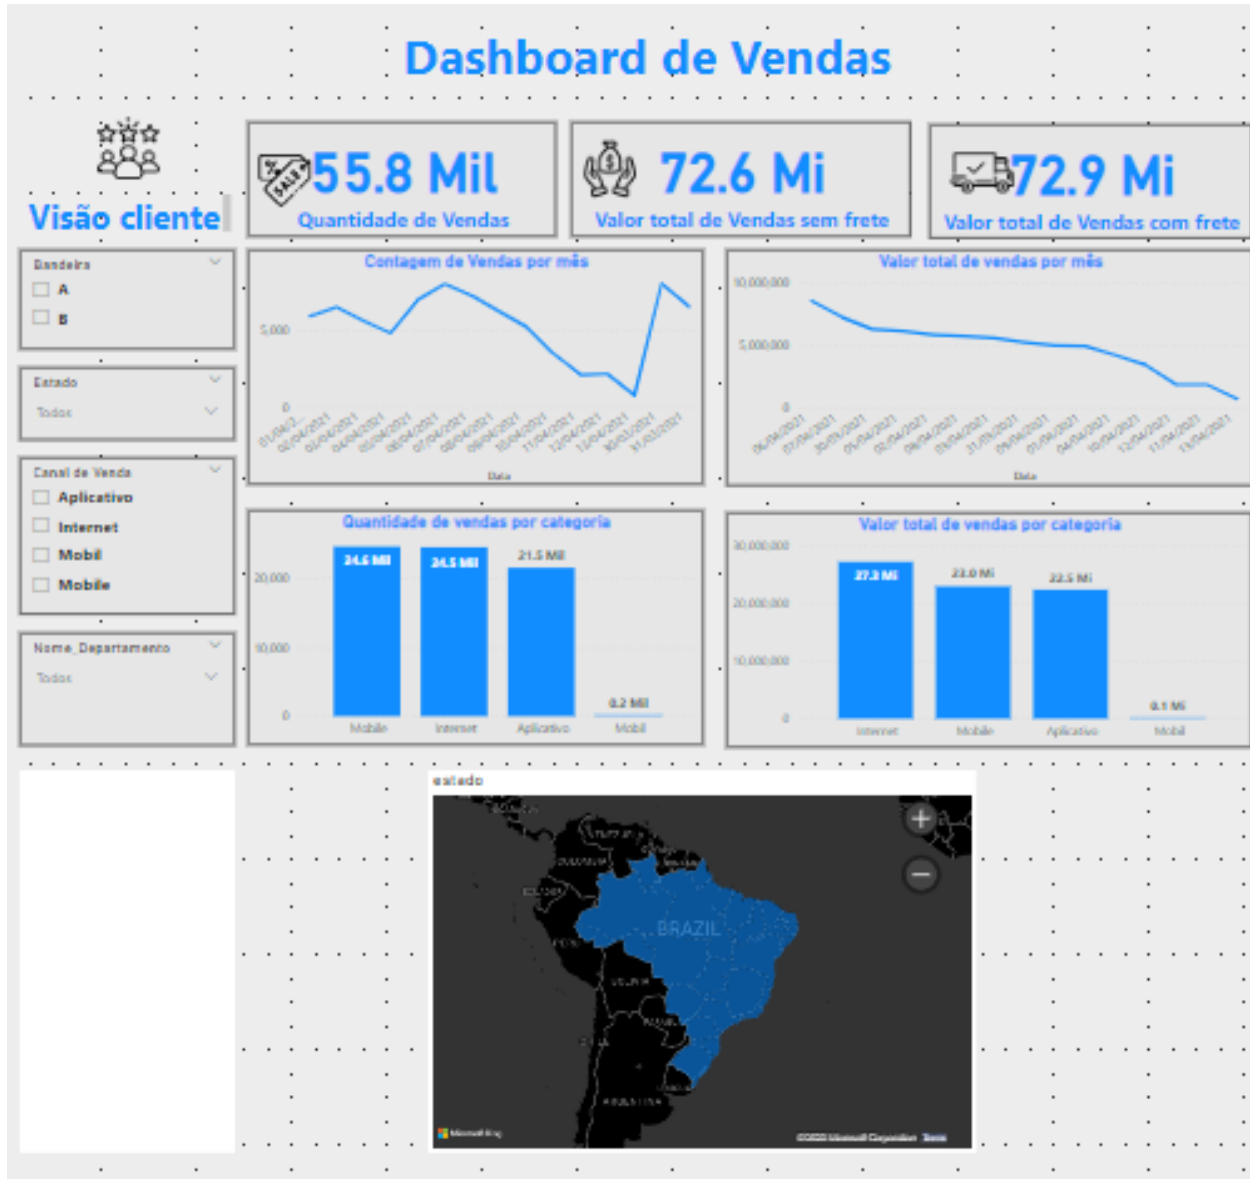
Dashboard de Vendas

Visão cliente

55.8 Mil
Quantidade de Vendas

72.6 Mi
Valor total de Vendas sem frete

72.9 Mi
Valor total de Vendas com frete

Bandeira
A
B

Estado
Todos

Canal de Venda
Aplicativo
Internet
Mobil
Mobile

Nome_Departamento
Todos

Contagem de Vendas por mês
5,000
0
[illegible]
Data

Valor total de vendas por mês
10,000,000
5,000,000
0
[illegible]
Data

Quantidade de vendas por categoria
20,000
10,000
0
24.6 Mil
24.5 Mil
21.5 Mil
0.2 Mil
Mobile
Internet
Aplicativo
Mobil

Valor total de vendas por categoria
30,000,000
20,000,000
10,000,000
0
27.2 Mi
23.0 Mi
22.5 Mi
0.1 Mi
Internet
Mobile
Aplicativo
Mobil

estado
BRAZIL
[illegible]
Microsoft Bing
©2022 Microsoft Corporation Terms